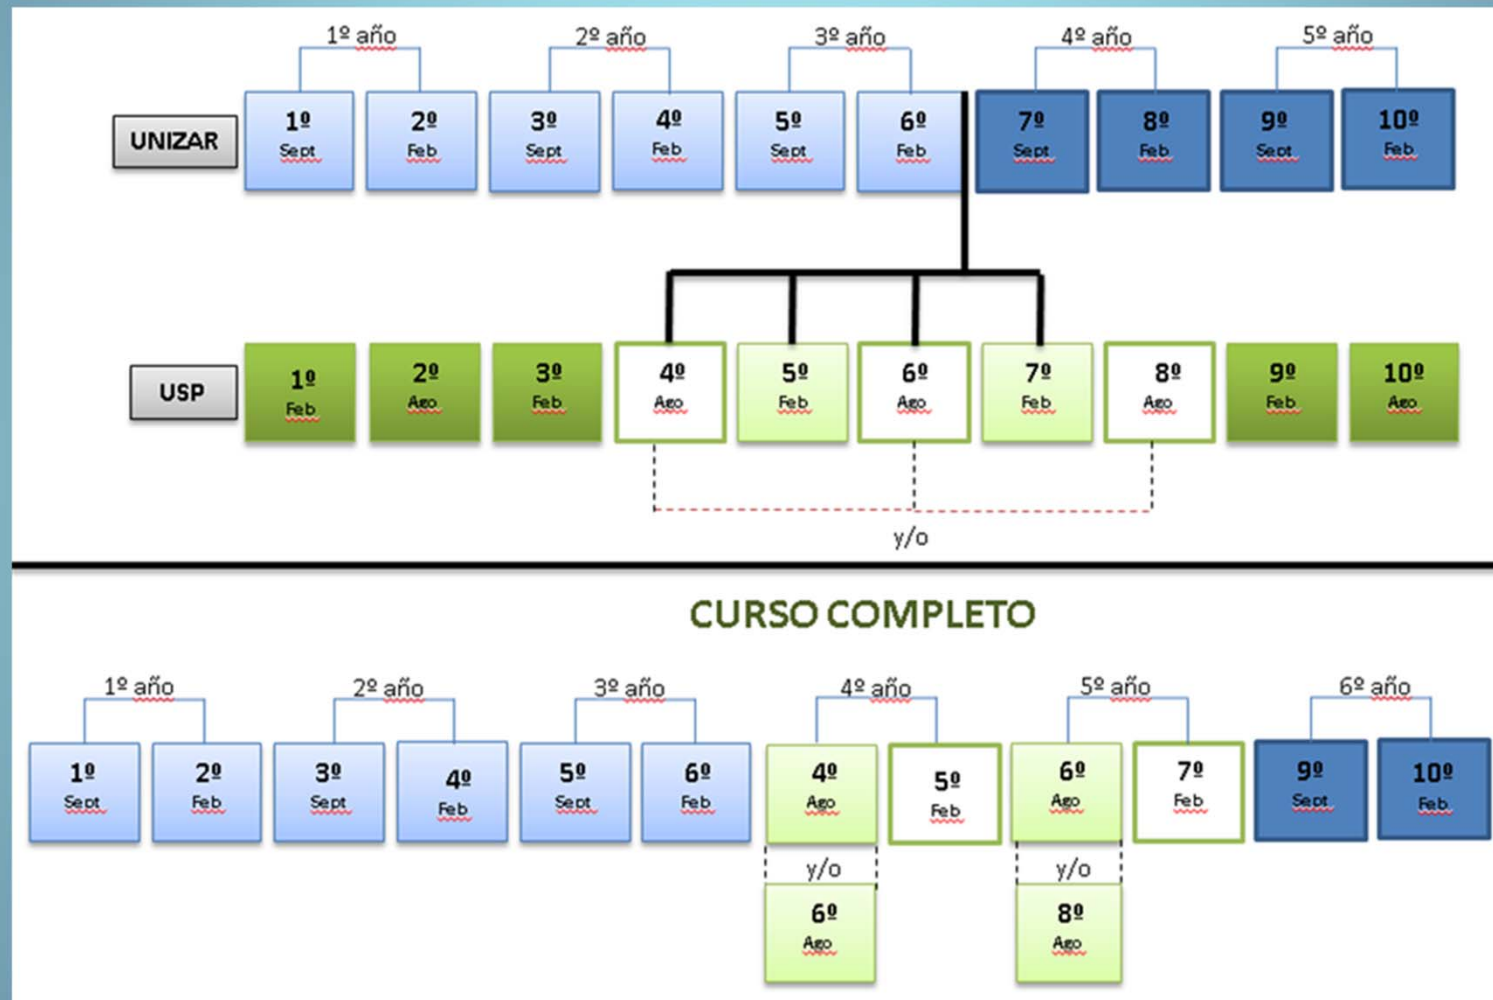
1º año 2º año 3º año 4º año 5º año

UNIZAR

1º Sept | 2º Feb | 3º Sept | 4º Feb | 5º Sept | 6º Feb | 7º Sept | 8º Feb | 9º Sept | 10º Feb

USP

1º Feb | 2º Ago | 3º Feb | 4º Ago | 5º Feb | 6º Ago | 7º Feb | 8º Ago | 9º Feb | 10º Ago

y/o

CURSO COMPLETO

1º año 2º año 3º año 4º año 5º año 6º año

1º Sept | 2º Feb | 3º Sept | 4º Feb | 5º Sept | 6º Feb | 4º Ago | 5º Feb | 6º Ago | 7º Feb | 9º Sept | 10º Feb

y/o y/o

6º Ago | 8º Ago